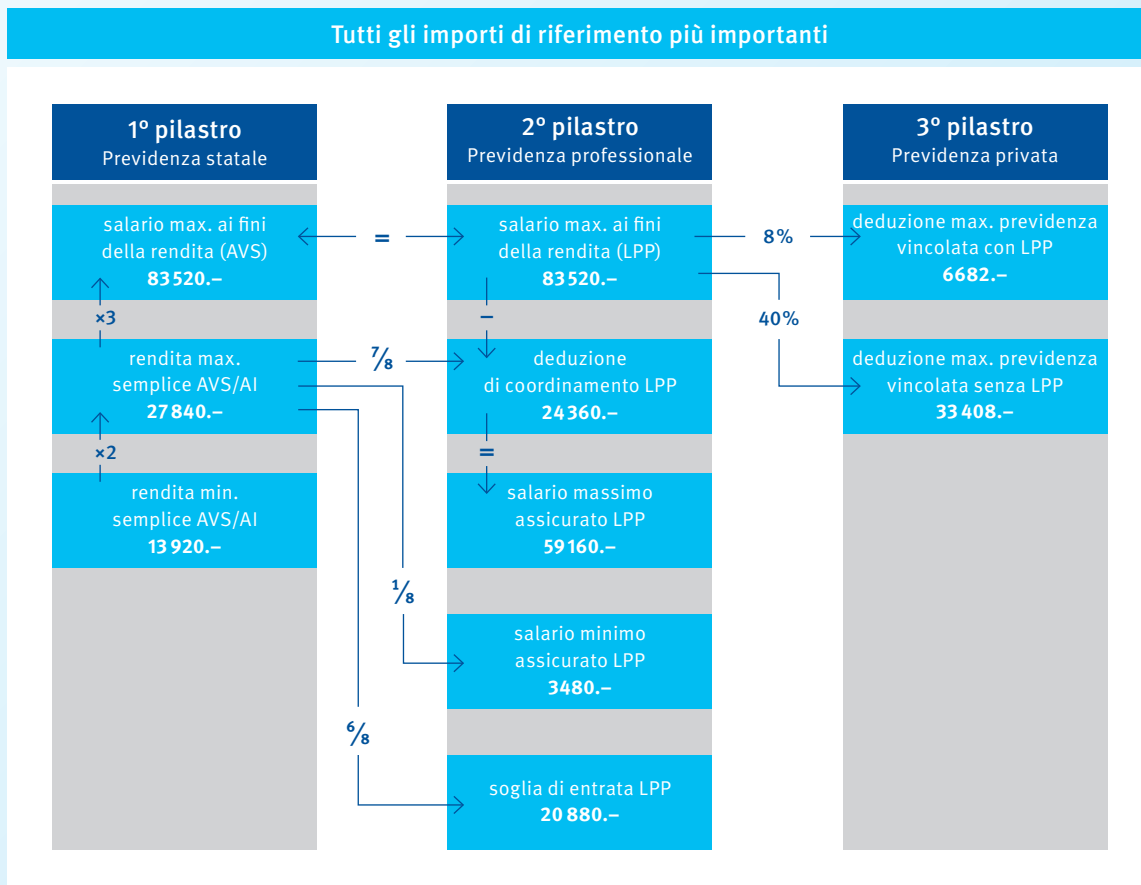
Tutti gli importi di riferimento più importanti

1º pilastro
Previdenza statale

salario max. ai fini della rendita (AVS)
83 520.–

×3

rendita max. semplice AVS/AI
27 840.–

×2

rendita min. semplice AVS/AI
13 920.–

=

$\frac{7}{8}$

$\frac{1}{8}$

$\frac{6}{8}$

2º pilastro
Previdenza professionale

salario max. ai fini della rendita (LPP)
83 520.–

–

deduzione di coordinamento LPP
24 360.–

=

salario massimo assicurato LPP
59 160.–

salario minimo assicurato LPP
3480.–

soglia di entrata LPP
20 880.–

8%

40%

3º pilastro
Previdenza privata

deduzione max. previdenza vincolata con LPP
6682.–

deduzione max. previdenza vincolata senza LPP
33 408.–